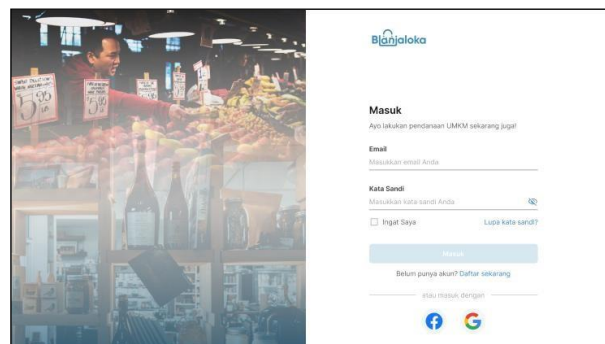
Blanjaloka

Masuk

Ayo lakukan pendanaan UMKM sekarang juga!

Email

Masukkan email Anda

Kata Sandi

Masukkan kata sandi Anda

Ingat Saya

Lupa kata sandi?

Masuk

Belum punya akun? Daftar sekarang

atau masuk dengan